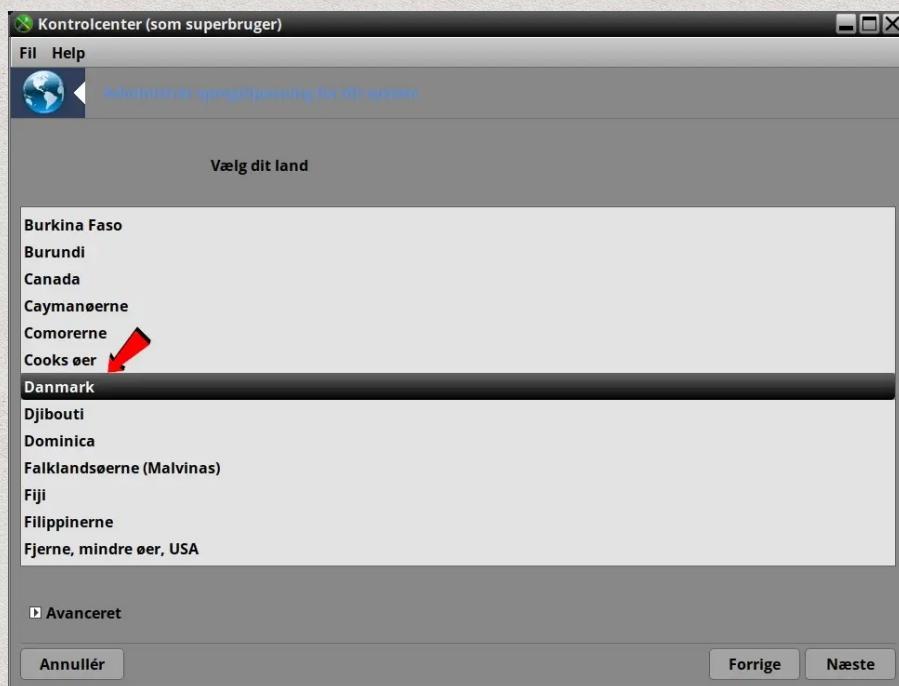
Kontrolcenter (som superbruger)

Fil Help

Administrér sprogtilpasning for dit system

Vælg dit land

Burkina Faso
Burundi
Canada
Caymanøerne
Comorerne
Cooks øer
Danmark
Djibouti
Dominica
Falklandsøerne (Malvinas)
Fiji
Filippinerne
Fjerne, mindre øer, USA

Avanceret

Annullér

Forrige

Næste